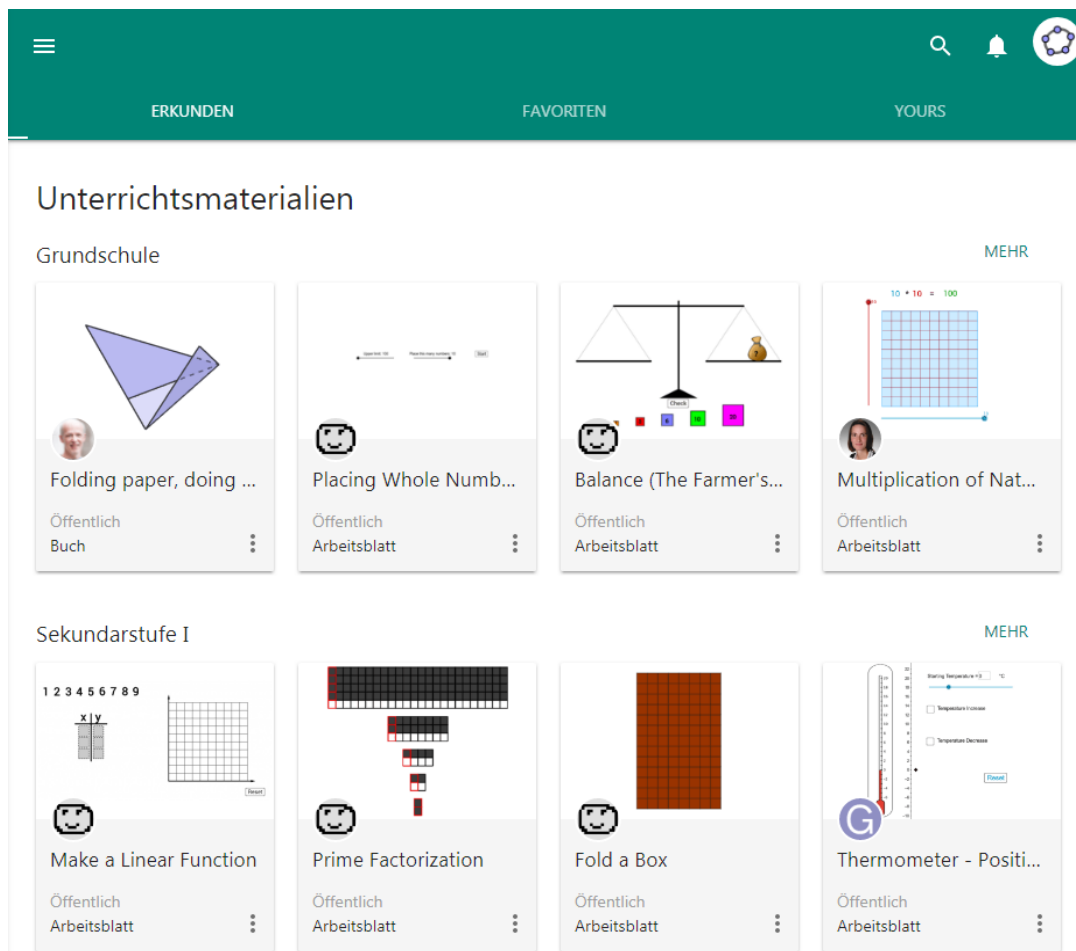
ERKUNDEN FAVORITEN YOURS

Unterrichtsmaterialien

Grundschule

MEHR

Folding paper, doing ...
Öffentlich
Buch

Placing Whole Numb...
Öffentlich
Arbeitsblatt

Check

Balance (The Farmer's...
Öffentlich
Arbeitsblatt

10 • 10 = 100

Multiplication of Nat...
Öffentlich
Arbeitsblatt

Sekundarstufe I

MEHR

1 2 3 4 5 6 7 8 9

x y

Reset

Make a Linear Function
Öffentlich
Arbeitsblatt

Prime Factorization
Öffentlich
Arbeitsblatt

Fold a Box
Öffentlich
Arbeitsblatt

Reset

Thermometer - Positi...
Öffentlich
Arbeitsblatt